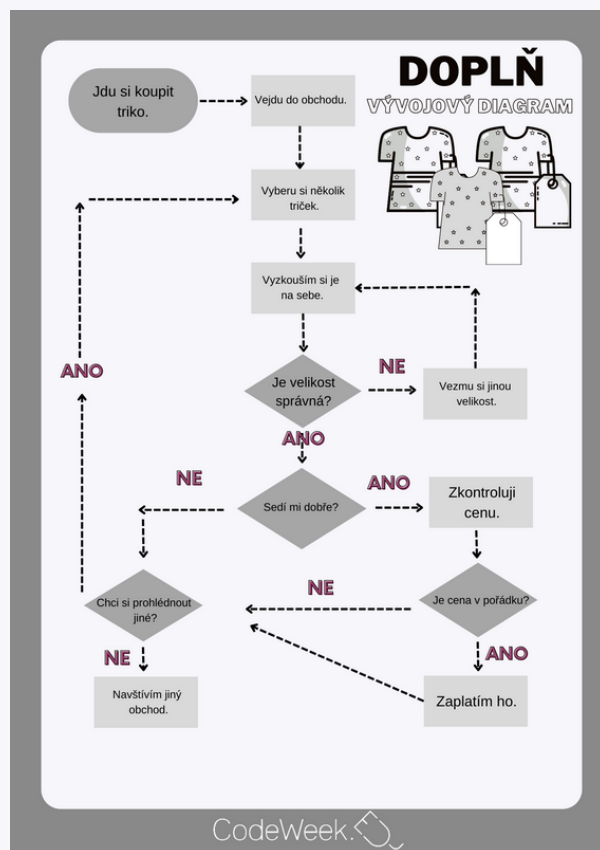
DOPLŇ
VÝVOJOVÝ DIAGRAM

Jdu si koupit triko.

Vejdu do obchodu.

Vyberu si několik triček.

Vyzkouším si je na sebe.

Je velikost správná?

NE

Vezmu si jinou velikost.

ANO

ANO

NE

Sedí mi dobře?

ANO

Zkontroluji cenu.

NE

Chci si prohlédnout jiné?

Je cena v pořádku?

NE

ANO

Navštívím jiný obchod.

Zaplatím ho.

CodeWeek.